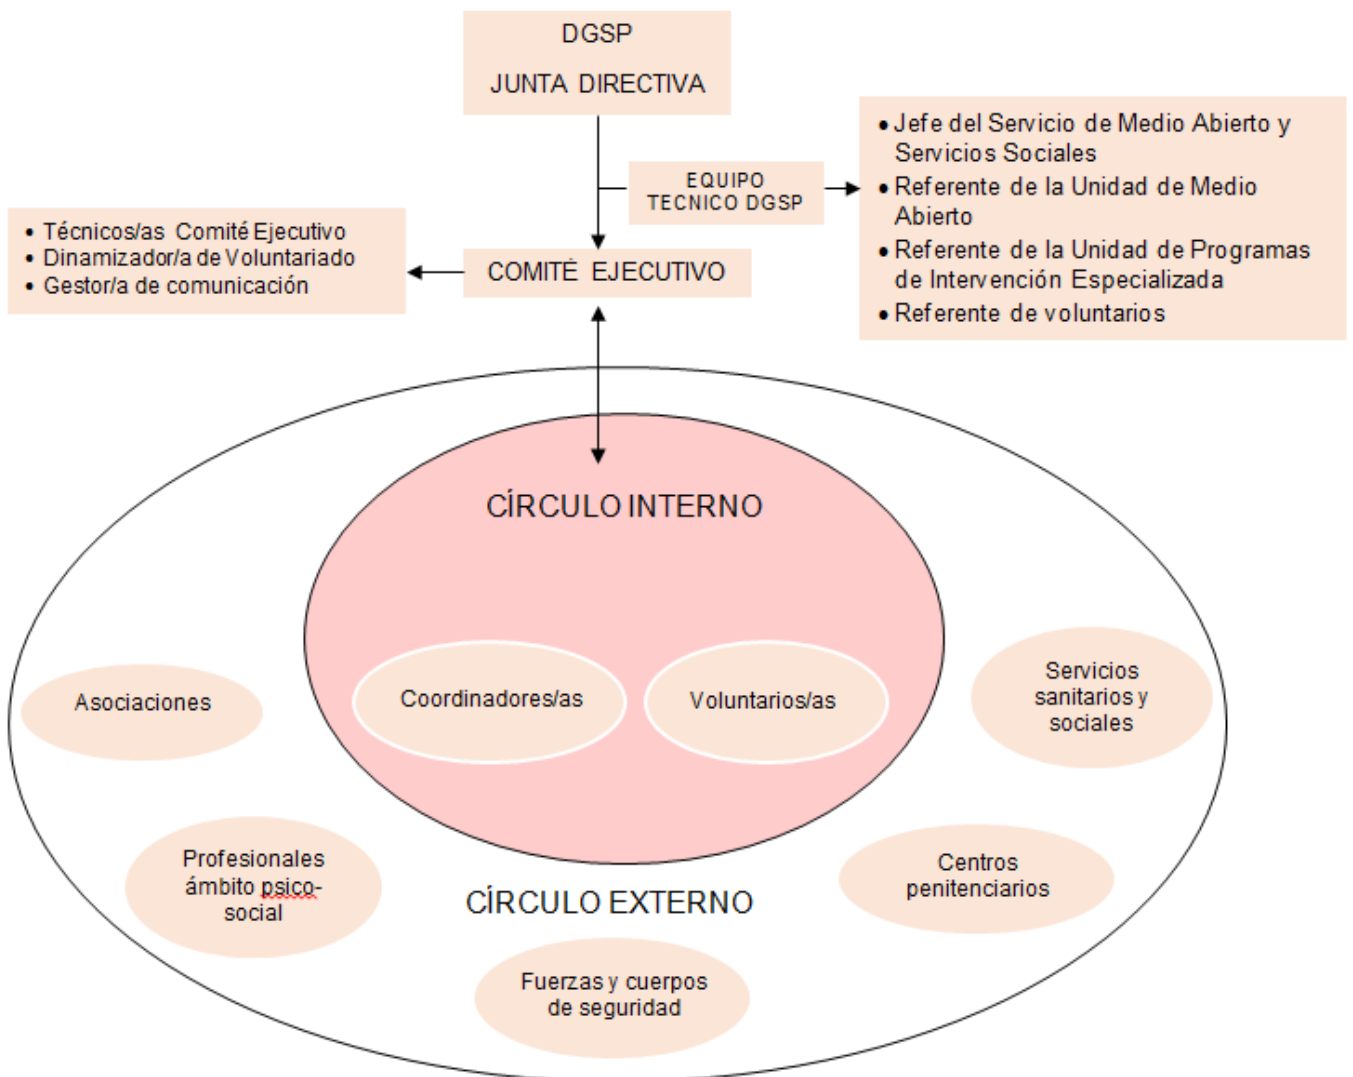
DGSP
JUNTA DIRECTIVA

EQUIPO TECNICO DGSP

- Jefe del Servicio de Medio Abierto y Servicios Sociales
- Referente de la Unidad de Medio Abierto
- Referente de la Unidad de Programas de Intervención Especializada
- Referente de voluntarios

- Técnicos/as Comité Ejecutivo
- Dinamizador/a de Voluntariado
- Gestor/a de comunicación

COMITÉ EJECUTIVO

CÍRCULO INTERNO

Coordinadores/as

Voluntarios/as

Asociaciones

Servicios sanitarios y sociales

Profesionales ámbito psico-social

CÍRCULO EXTERNO

Centros penitenciarios

Fuerzas y cuerpos de seguridad